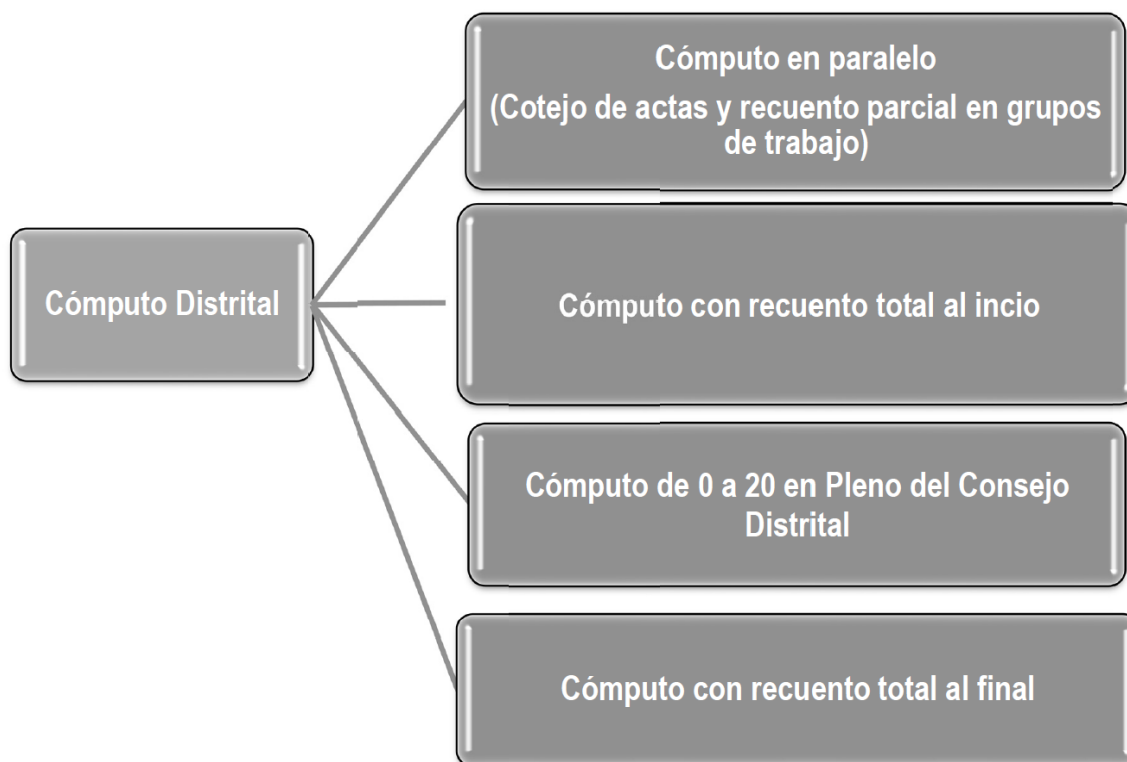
Cómputo Distrital

Cómputo en paralelo
(Cotejo de actas y recuento parcial en grupos de trabajo)

Cómputo con recuento total al incio

Cómputo de 0 a 20 en Pleno del Consejo Distrital

Cómputo con recuento total al final